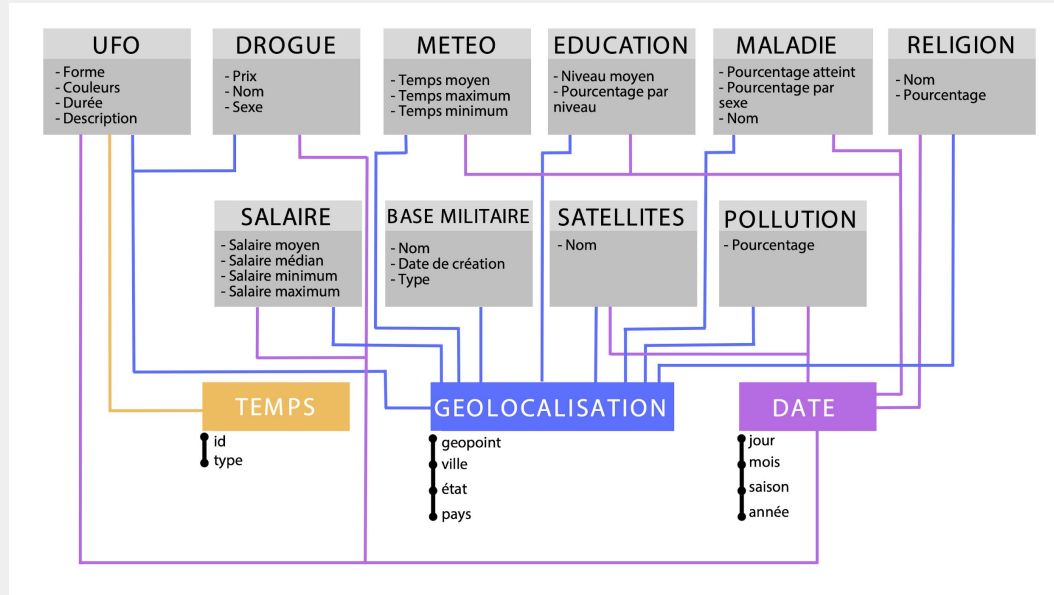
UFO
- Forme
- Couleurs
- Durée
- Description

DROGUE
- Prix
- Nom
- Sexe

METEO
- Temps moyen
- Temps maximum
- Temps minimum

EDUCATION
- Niveau moyen
- Pourcentage par niveau

MALADIE
- Pourcentage atteint
- Pourcentage par sexe
- Nom

RELIGION
- Nom
- Pourcentage

SALAIRE
- Salaire moyen
- Salaire médian
- Salaire minimum
- Salaire maximum

BASE MILITAIRE
- Nom
- Date de création
- Type

SATELLITES
- Nom

POLLUTION
- Pourcentage

TEMPS
id
type

GEOLOCALISATION
geopoint
ville
état
pays

DATE
jour
mois
saison
année